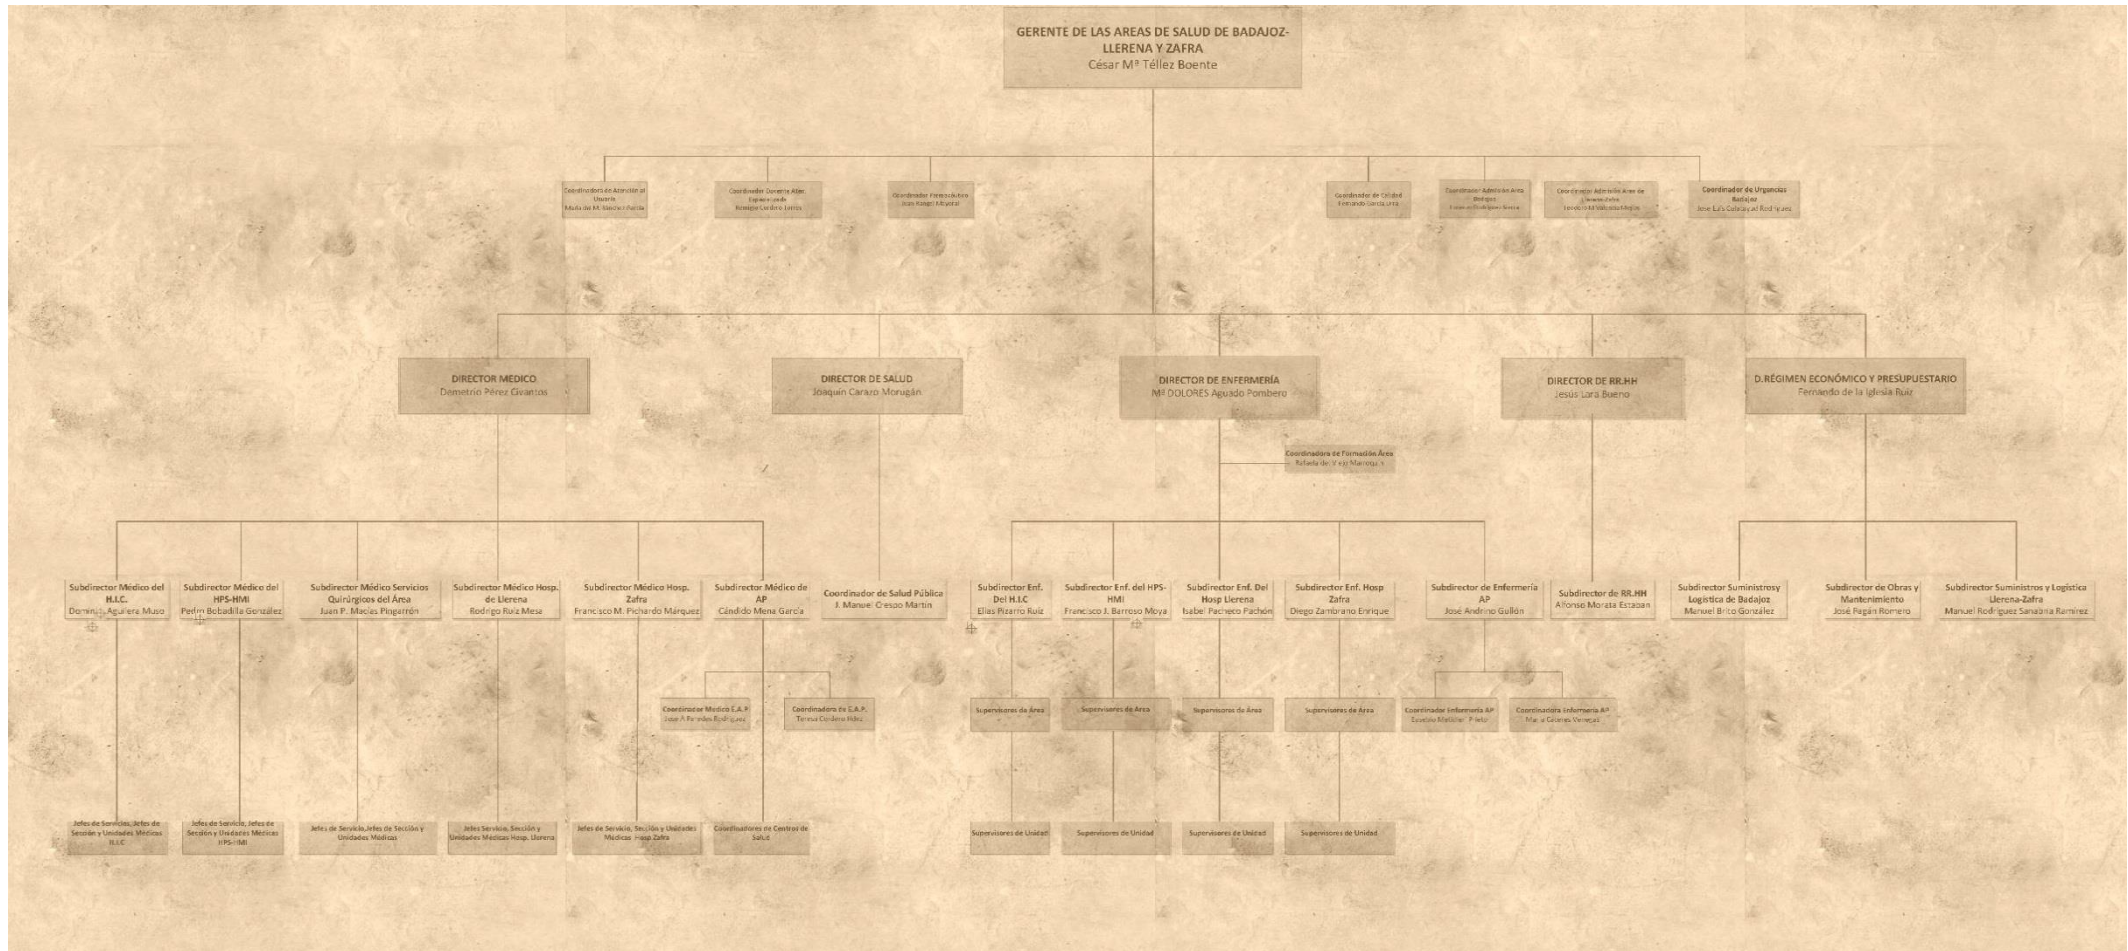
GERENTE DE LAS AREAS DE SALUD DE BADAJOZ-LLERENA Y ZAFRA
César Mª Téllez Boente

Coordinadora de Atención al Usuario
María de M. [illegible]

Coordinador Docencia Aten. Especializada
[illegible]

Coordinador Farmacéutico
Juan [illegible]

Coordinador de Calidad
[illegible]

Coordinador Admisión Área Badajoz
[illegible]

Coordinador Admisión Área de Llerena-Zafra
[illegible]

Coordinador de Urgencias Badajoz
José Luis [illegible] Rodríguez

DIRECTOR MEDICO
Demetrio Pérez Civantos

DIRECTOR DE SALUD
Joaquín Cararo Morugán

DIRECTOR DE ENFERMERÍA
Mª DOLORES Aguado Pombero

DIRECTOR DE RR.HH
Jesús Lara Bueno

D.RÉGIMEN ECONÓMICO Y PRESUPUESTARIO
Fernando de la Iglesia Ruiz

Coordinadora de Formación Área
Rafaela de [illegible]

Subdirector Médico del H.I.C.
Domingo Aguilera Muso

Subdirector Médico del HPS-HMI
Pedro Bobadilla González

Subdirector Médico Servicios Quirúrgicos del Área
Juan P. Macías Pingarrón

Subdirector Médico Hosp. de Llerena
Rodrigo Ruiz Mesa

Subdirector Médico Hosp. Zafra
Francisco M. Pichardo Márquez

Subdirector Médico de AP
Cándido Mena García

Coordinador de Salud Pública
J. Manuel Crespo Martín

Subdirector Enf. Del H.I.C
Elías Pizarro Ruiz

Subdirector Enf. del HPS-HMI
Francisco J. Barroso Moya

Subdirector Enf. Del Hosp Llerena
Isabel Pacheco Pachón

Subdirector Enf. Hosp Zafra
Diego Zambrano Enrique

Subdirector de Enfermería AP
José Andrino Gullón

Subdirector de RR.HH
Alfonso Moraza Estaban

Subdirector Suministrosy Logística de Badajoz
Manuel Brito González

Subdirector de Obras y Mantenimiento
José Pagán Romero

Subdirector Suministros y Logística Llerena-Zafra
Manuel Rodríguez Sanabria Ramírez

Coordinador Médico E.A.P
José A Paredes Rodríguez

Coordinadora de E.A.P.
Teresa Cordero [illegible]

Supervisores de Área

Supervisores de Área

Supervisores de Área

Supervisores de Área

Coordinador Enfermería AP
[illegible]

Coordinadora Enfermería AP
María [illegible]

Jefes de Servicios, Jefes de Sección y Unidades Médicas H.I.C

Jefes de Servicio, Jefes de Sección y Unidades Médicas HPS-HMI

Jefes de Servicio,Jefes de Sección y Unidades Médicas

Jefes Servicio, Sección y Unidades Médicas Hosp. Llerena

Jefes de Servicio, Sección y Unidades Médicas Hosp Zafra

Coordinadores de Centros de Salud

Supervisores de Unidad

Supervisores de Unidad

Supervisores de Unidad

Supervisores de Unidad